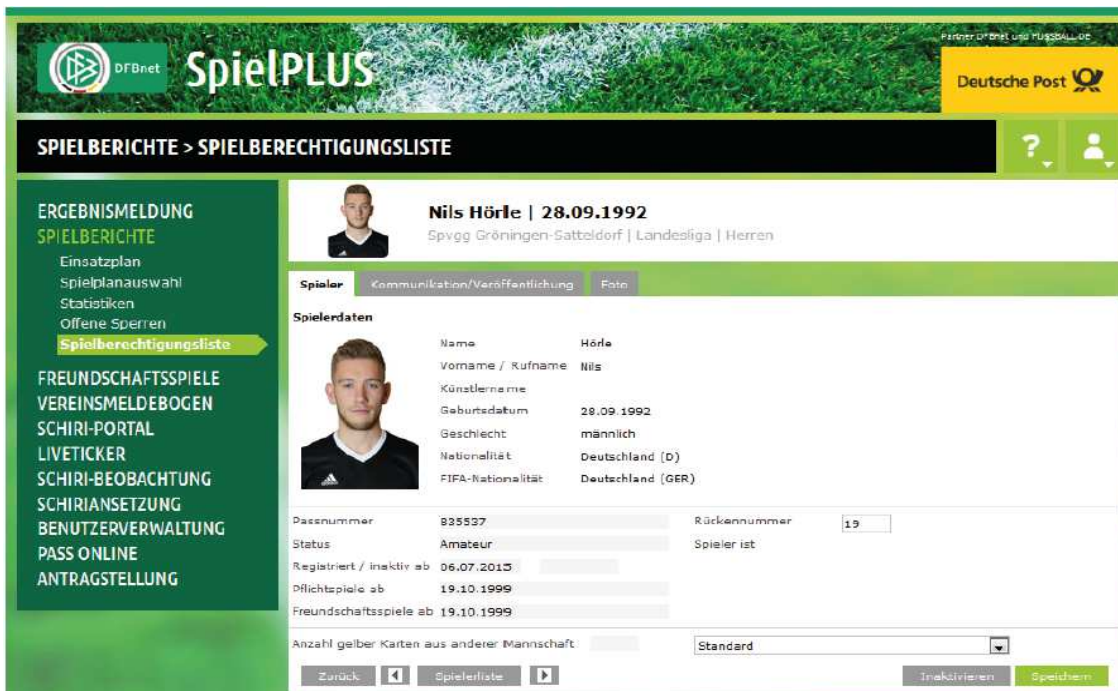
DFBnet SpielPLUS

Partner DFBnet und FUSSBALL.DE

Deutsche Post

SPIELBERICHTE > SPIELBERECHTIGUNGSLISTE

?

ERGEBNISMELDUNG
SPIELBERICHTE
Einsatzplan
Spielplanauswahl
Statistiken
Offene Sperren
Spielberechtigungsliste
FREUNDSCHAFTSSPIELE
VEREINSMELDEBOGEN
SCHIRI-PORTAL
LIVETICKER
SCHIRI-BEOBACHTUNG
SCHIRIANSETZUNG
BENUTZERVERWALTUNG
PASS ONLINE
ANTRAGSTELLUNG

Nils Hörle | 28.09.1992
Spvgg Gröningen-Satteldorf | Landesliga | Herren

Spieler | Kommunikation/Veröffentlichung | Foto

Spielerdaten

| | |
|---|---|
| Name | Hörle |
| Vorname / Rufname | Nils |
| Künstlername | |
| Geburtsdatum | 28.09.1992 |
| Geschlecht | männlich |
| Nationalität | Deutschland (D) |
| FIFA-Nationalität | Deutschland (GER) |

| | | | |
|---|---|---|---|
| Passnummer | 835537 | Rückennummer | 19 |
| Status | Amateur | Spieler ist | |
| Registriert / inaktiv ab | 06.07.2015 | | |
| Pflichtspiele ab | 19.10.1999 | | |
| Freundschaftsspiele ab | 19.10.1999 | | |

Anzahl gelber Karten aus anderer Mannschaft

Standard

Zurück | Spielerliste | Inaktivieren | Speichern